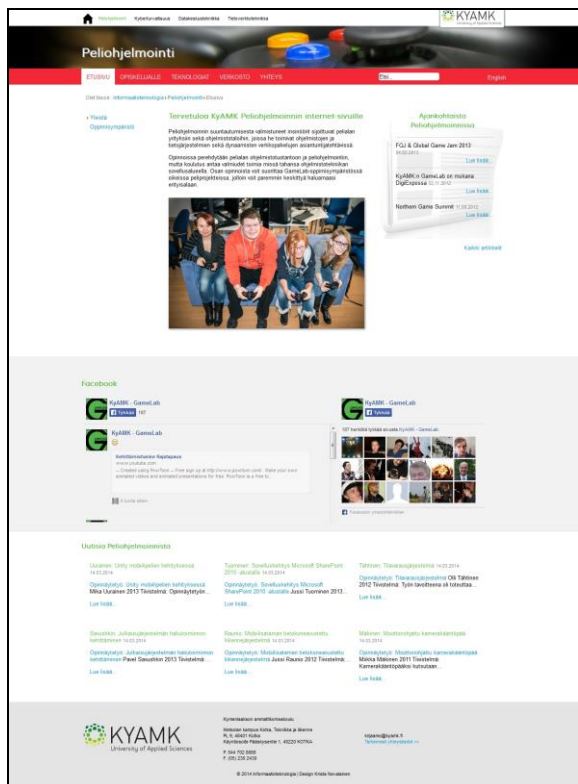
Peliohjelmointi Kyberturvallisuus Datakeskustekniikka Tietoverkkotekniikka

KYAMK

Peliohjelmointi

ETUSIVU OPISKELIJALLE TEKNOLOGIAT VERKOSTO YHTEYS

English

Olet tässä: Informaatioteknologia > Peliohjelmointi > Etusivu

Yleistä
Opinnäytetyöt

Tervetuloa KyAMK Peliohjelmoinnin internet-sivuille

Peliohjelmoinnin suuntautumisesta valmistuneet insinöörit sijoittuvat pelialan yrityksiin sekä ohjelmistotaloihin, joissa he toimivat ohjelmistojen ja tietojärjestelmien sekä dynaamisten verkkopalvelujen asiantuntijatehtävissä.

Opinnoissa perehdytään pelialan ohjelmistotuotantoon ja peliohjelmointiin, mutta koulutus antaa valmiudet toimia missä tahansa ohjelmistotekniikan sovellusalueella. Osan opinnoista voi suorittaa GameLab-oppimisympäristössä oikeissa peliprojekteissa, jolloin voit paremmin keskittyä haluamaasi erityisalaan.

Ajankohtaista Peliohjelmoinnissa

FGJ & Global Game Jam 2013
04.02.2013
Lue lisää...

KyAMK:n GameLab on mukana DigiExpossa 02.11.2012
Lue lisää...

Northern Game Summit 11.09.2012
Lue lisää...

Kaikki artikkelit

Facebook

KyAMK - GameLab
Tykkää 107

KyAMK - GameLab
Tykkää

KyAMK - GameLab

107 henkilöä tykkää sivusta KyAMK - GameLab.

Facebookin yhteisölaajennus

Uutisia Peliohjelmoinnista

Uurainen: Unity mobiilipelien kehitysalustana 14.03.2014
Opinnäytetyö: Unity mobiilipelien kehitysalustana Miika Uurainen 2013 Tievistelmä: Opinnäytetyön...
Lue lisää...

Tuominen: Sovelluskehitys Microsoft SharePoint 2010 -alustalla 14.03.2014
Opinnäytetyö: Sovelluskehitys Microsoft SharePoint 2010 -alustalla Jussi Tuominen 2013...
Lue lisää...

Tähtinen: Tilavarausjärjestelmä 14.03.2014
Opinnäytetyö: Tilavarausjärjestelmä Olli Tähtinen 2012 Tiivistelmä: Työn tavoitteena oli toteuttaa...
Lue lisää...

Siekkinen: Julkaisujärjestelmän hakukoneoptimointi 14.03.2014
Opinnäytetyö: Julkaisujärjestelmän hakukoneoptimointi Pawel Siekkinen 2013 Tiivistelmä...
Lue lisää...

Rauno: Mobiilisalaman tietoturvaisuusratkaisu 14.03.2014
Opinnäytetyö: Mobiilisalaman tietoturvaisuusratkaisu Jussi Rauno 2012 Tiivistelmä...
Lue lisää...

Mäkinen: Mouttonohjattu kameratakilpailu 14.03.2014
Opinnäytetyö: Mouttonohjattu kameratakilpailu Mikko Mäkinen 2011 Tiivistelmä: Kameratakilpailun tutustuen...
Lue lisää...

KYAMK
University of Applied Sciences

Kymenlaakson ammattikorkeakoulu
Metsolan kampus Kotka, Tekniikka ja liiketoiminta
PL 9, 48401 Kotka
Käyntiosoite Pääskysentie 1, 48220 KOTKA
P. 044 702 8888
F. (05) 230 2439

kirjaamo@kyamk.fi
Tarkemmat yhteystiedot >>

© 2014 Informaatioteknologia | Design Kristo Noviainen